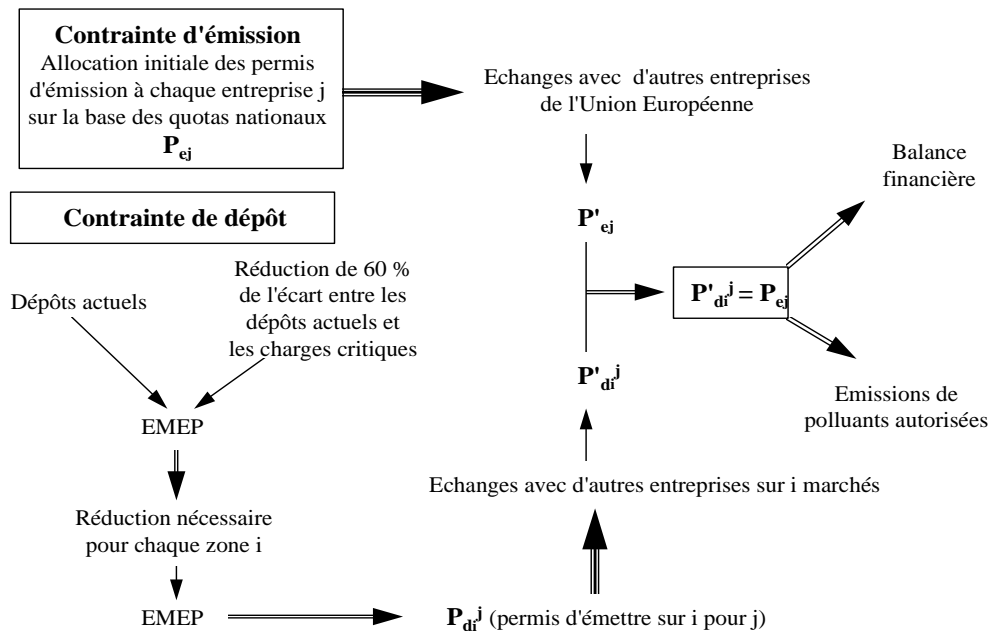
**Contrainte d'émission**
Allocation initiale des permis d'émission à chaque entreprise j sur la base des quotas nationaux
$P_{ej}$

Echanges avec d'autres entreprises de l'Union Européenne

$P'_{ej}$

Balance financière

$P'_{di}{}^{j} = P_{ej}$

Emissions de polluants autorisées

$P'_{di}{}^{j}$

**Contrainte de dépôt**

Dépôts actuels

Réduction de 60 % de l'écart entre les dépôts actuels et les charges critiques

EMEP

Réduction nécessaire pour chaque zone i

EMEP

Echanges avec d'autres entreprises sur i marchés

$P_{di}{}^{j}$ (permis d'émettre sur i pour j)